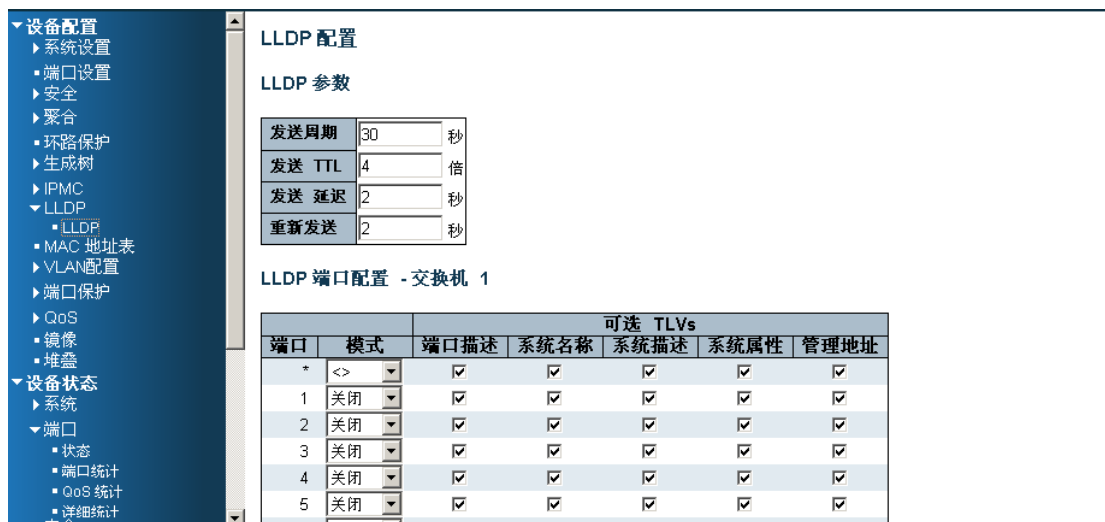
▼设备配置
▶系统设置
▪端口设置
▶安全
▶聚合
▪环路保护
▶生成树
▶IPMC
▼LLDP
▪LLDP
▪MAC 地址表
▶VLAN配置
▶端口保护
▶QoS
▪镜像
▪堆叠
▼设备状态
▶系统
▼端口
▪状态
▪端口统计
▪QoS 统计
▪详细统计

LLDP 配置

LLDP 参数

| 发送周期 | 30 | 秒 |
|---|---|---|
| 发送 TTL | 4 | 倍 |
| 发送 延迟 | 2 | 秒 |
| 重新发送 | 2 | 秒 |

LLDP 端口配置 - 交换机 1

| 端口 | 模式 | 端口描述 | 系统名称 | 系统描述 | 系统属性 | 管理地址 |
|---|---|---|---|---|---|---|
| | | 可选 TLVs | | | | |
| * | <> | ☑ | ☑ | ☑ | ☑ | ☑ |
| 1 | 关闭 | ☑ | ☑ | ☑ | ☑ | ☑ |
| 2 | 关闭 | ☑ | ☑ | ☑ | ☑ | ☑ |
| 3 | 关闭 | ☑ | ☑ | ☑ | ☑ | ☑ |
| 4 | 关闭 | ☑ | ☑ | ☑ | ☑ | ☑ |
| 5 | 关闭 | ☑ | ☑ | ☑ | ☑ | ☑ |